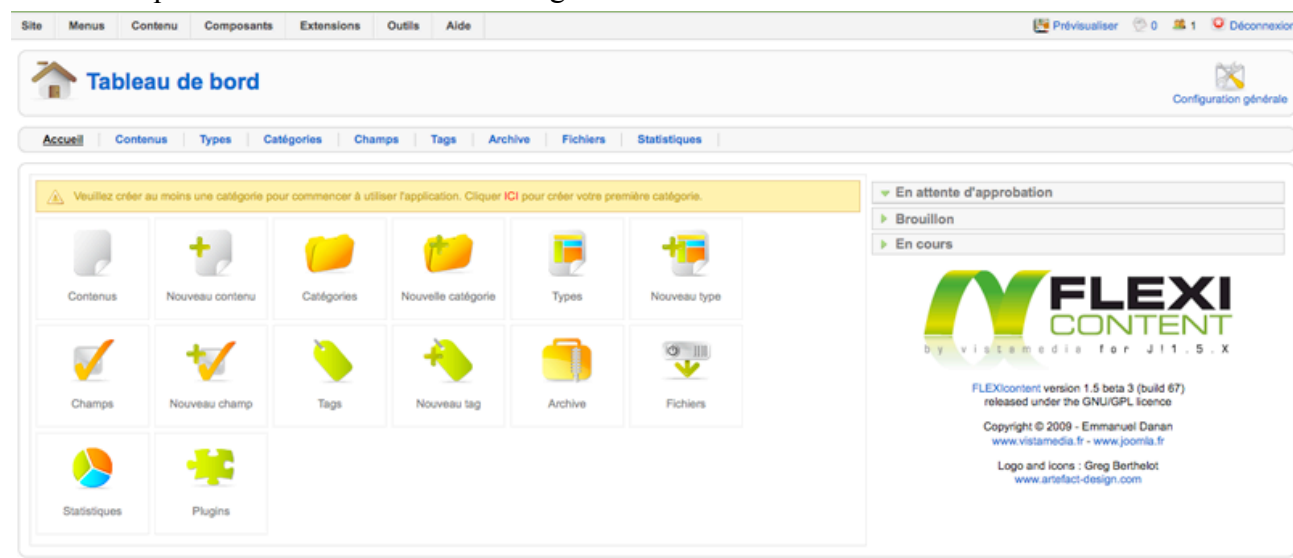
Site Menus Contenu Composants Extensions Outils Aide

Prévisualiser 0 1 Déconnexion

Tableau de bord

Configuration générale

Accueil Contenus Types Catégories Champs Tags Archive Fichiers Statistiques

Veuillez créer au moins une catégorie pour commencer à utiliser l'application. Cliquer ICI pour créer votre première catégorie.

Contenus
Nouveau contenu
Catégories
Nouvelle catégorie
Types
Nouveau type
Champs
Nouveau champ
Tags
Nouveau tag
Archive
Fichiers
Statistiques
Plugins

En attente d'approbation
Brouillon
En cours

FLEXI CONTENT
by vistamedia for J!1.5.X

FLEXIcontent version 1.5 beta 3 (build 67)
released under the GNU/GPL licence

Copyright © 2009 - Emmanuel Danan
www.vistamedia.fr - www.joomla.fr

Logo and icons : Greg Berthelot
www.artefact-design.com